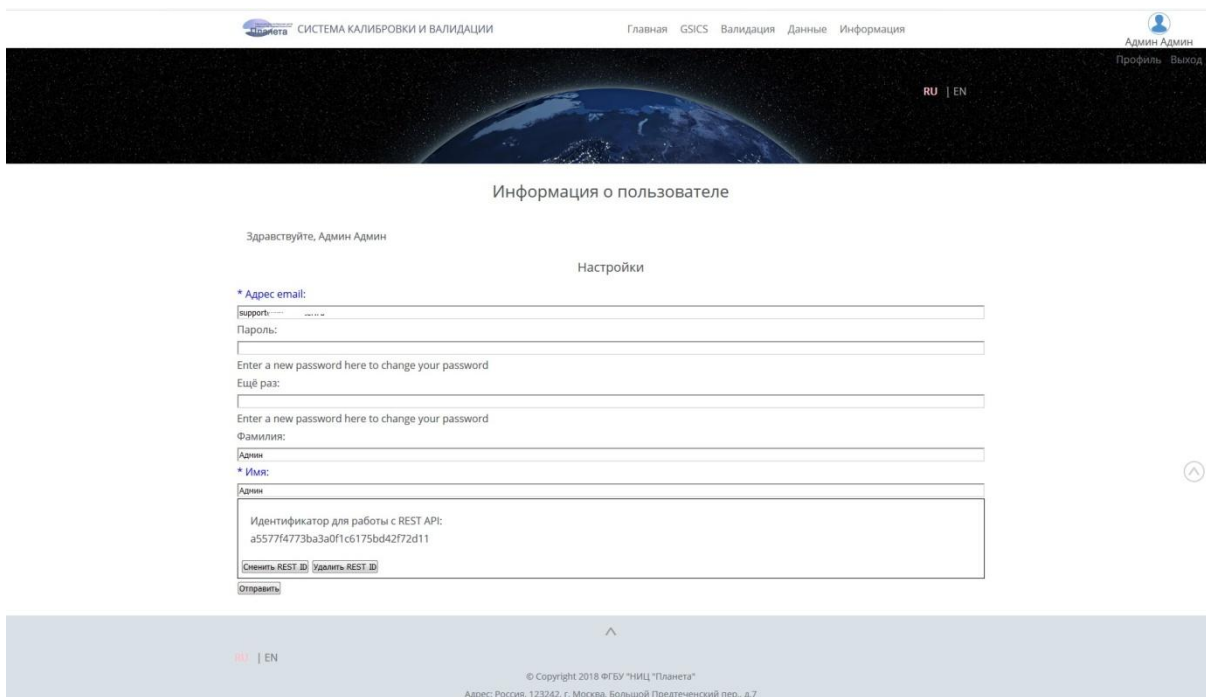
Планета СИСТЕМА КАЛИБРОВКИ И ВАЛИДАЦИИ

Главная GSICS Валидация Данные Информация

Админ Админ
Профиль Выход

RU | EN

Информация о пользователе

Здравствуйте, Админ Админ

Настройки

* Адрес email:
support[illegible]

Пароль:

Enter a new password here to change your password

Ещё раз:

Enter a new password here to change your password

Фамилия:
Админ

* Имя:
Админ

Идентификатор для работы с REST API:
a5577f4773ba3a0f1c6175bd42f72d11

Сменить REST ID Удалить REST ID

Отправить

RU | EN

© Copyright 2018 ФГБУ "НИЦ "Планета"
Адрес: Россия, 123242, г. Москва, Большой Предтеченский пер., д.7